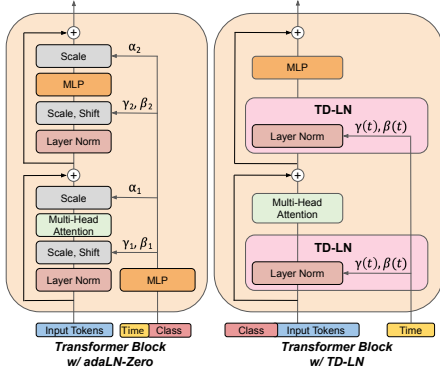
Scale

$\alpha_2$

MLP

Scale, Shift

$\gamma_2, \beta_2$

Layer Norm

Scale

$\alpha_1$

Multi-Head Attention

Scale, Shift

$\gamma_1, \beta_1$

Layer Norm

MLP

Input Tokens

Time

Class

Transformer Block w/ adaLN-Zero

MLP

TD-LN

Layer Norm

$\gamma(t), \beta(t)$

Multi-Head Attention

TD-LN

Layer Norm

$\gamma(t), \beta(t)$

Class

Input Tokens

Time

Transformer Block w/ TD-LN